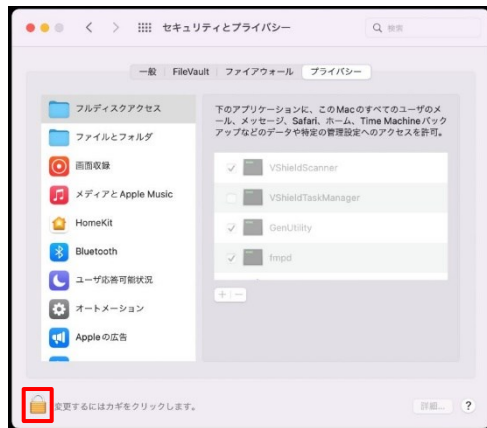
セキュリティとプライバシー

検索

一般 | FileVault | ファイアウォール | プライバシー

フルディスクアクセス

ファイルとフォルダ

画面収録

メディアと Apple Music

HomeKit

Bluetooth

ユーザ応答可能状況

オートメーション

Appleの広告

下のアプリケーションに、このMacのすべてのユーザのメール、メッセージ、Safari、ホーム、Time Machineバックアップなどのデータや特定の管理設定へのアクセスを許可。

VShieldScanner

VShieldTaskManager

GenUtility

fmpd

+ −

変更するにはカギをクリックします。

詳細...

?